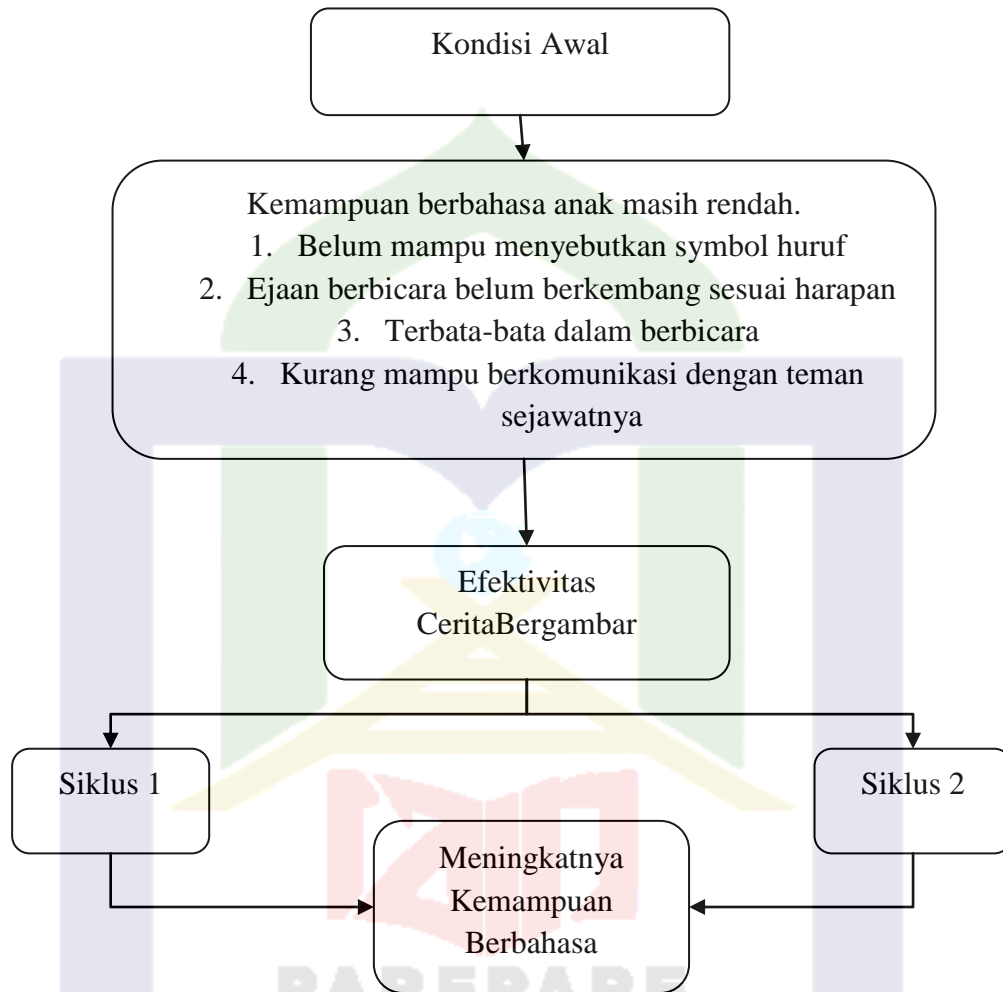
Kondisi Awal

Kemampuan berbahasa anak masih rendah.
1. Belum mampu menyebutkan symbol huruf
2. Ejaan berbicara belum berkembang sesuai harapan
3. Terbata-bata dalam berbicara
4. Kurang mampu berkomunikasi dengan teman sejawatnya

Efektivitas CeritaBergambar

Siklus 1

Siklus 2

Meningkatnya Kemampuan Berbahasa

PAREPARE